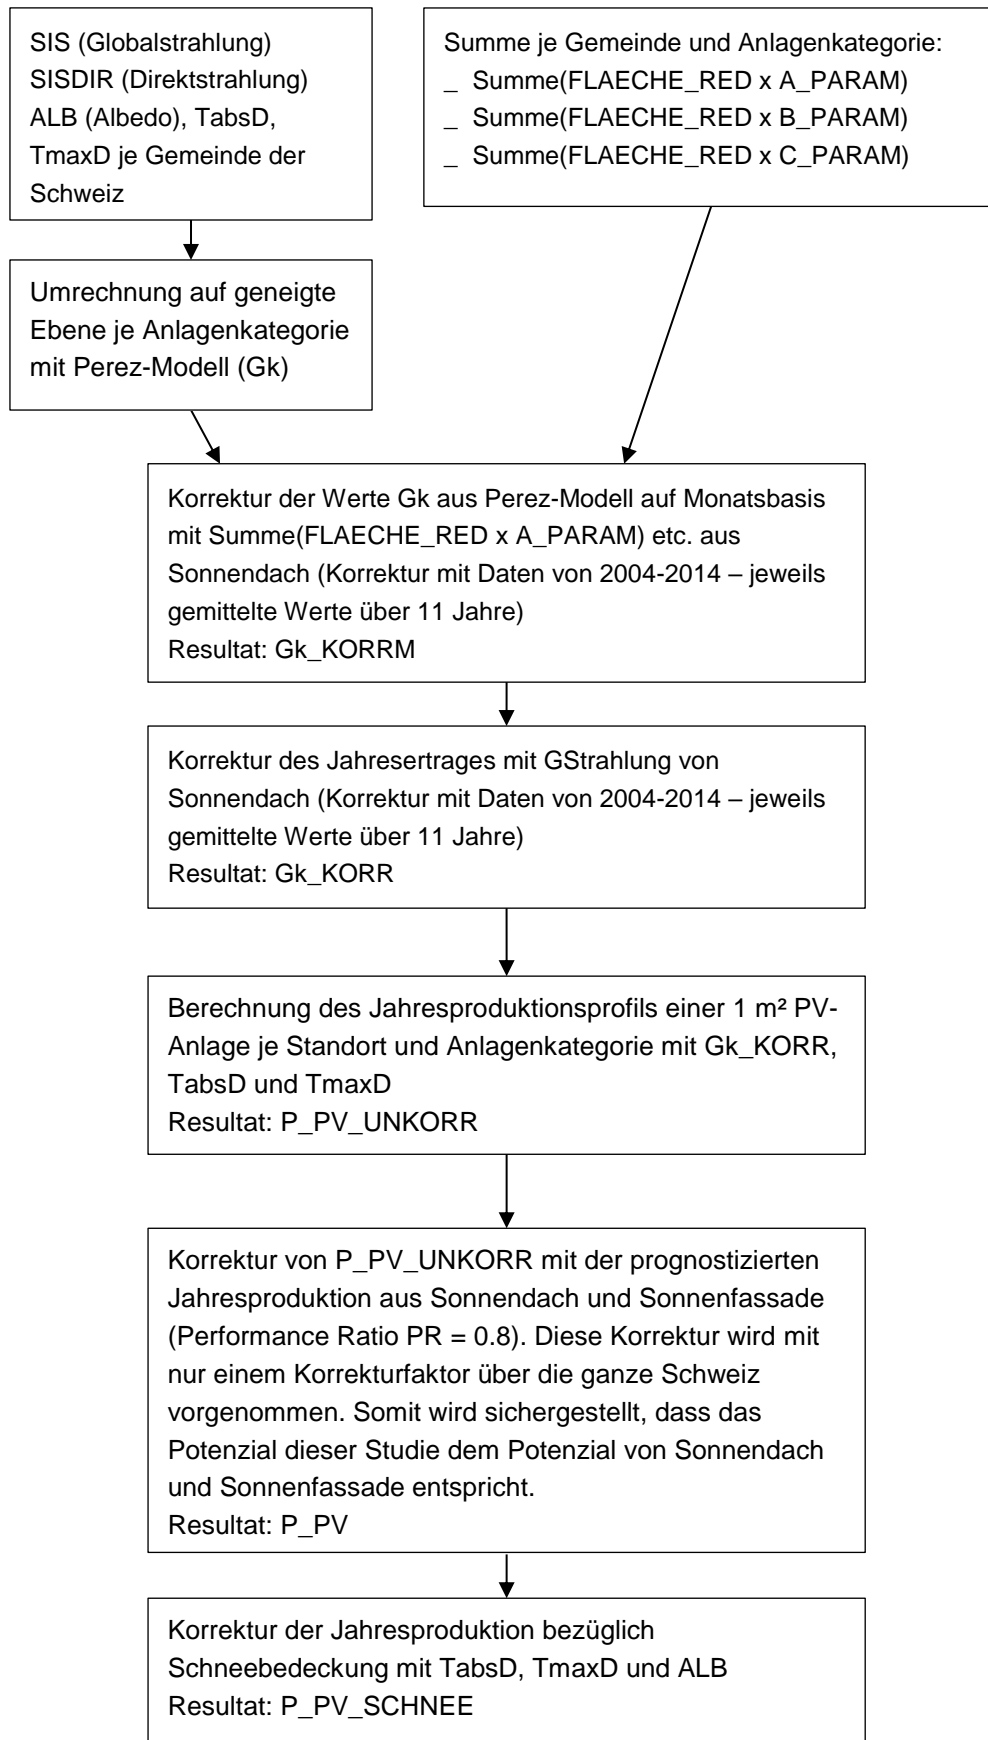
SIS (Globalstrahlung)
SISDIR (Direktstrahlung)
ALB (Albedo), TabsD, TmaxD je Gemeinde der Schweiz

Summe je Gemeinde und Anlagenkategorie:
_ Summe(FLAECHE_RED x A_PARAM)
_ Summe(FLAECHE_RED x B_PARAM)
_ Summe(FLAECHE_RED x C_PARAM)

Umrechnung auf geneigte Ebene je Anlagenkategorie mit Perez-Modell (Gk)

Korrektur der Werte Gk aus Perez-Modell auf Monatsbasis mit Summe(FLAECHE_RED x A_PARAM) etc. aus Sonnendach (Korrektur mit Daten von 2004-2014 – jeweils gemittelte Werte über 11 Jahre)
Resultat: Gk_KORRM

Korrektur des Jahresertrages mit GStrahlung von Sonnendach (Korrektur mit Daten von 2004-2014 – jeweils gemittelte Werte über 11 Jahre)
Resultat: Gk_KORR

Berechnung des Jahresproduktionsprofils einer 1 m² PV-Anlage je Standort und Anlagenkategorie mit Gk_KORR, TabsD und TmaxD
Resultat: P_PV_UNKORR

Korrektur von P_PV_UNKORR mit der prognostizierten Jahresproduktion aus Sonnendach und Sonnenfassade (Performance Ratio PR = 0.8). Diese Korrektur wird mit nur einem Korrekturfaktor über die ganze Schweiz vorgenommen. Somit wird sichergestellt, dass das Potenzial dieser Studie dem Potenzial von Sonnendach und Sonnenfassade entspricht.
Resultat: P_PV

Korrektur der Jahresproduktion bezüglich Schneebedeckung mit TabsD, TmaxD und ALB
Resultat: P_PV_SCHNEE